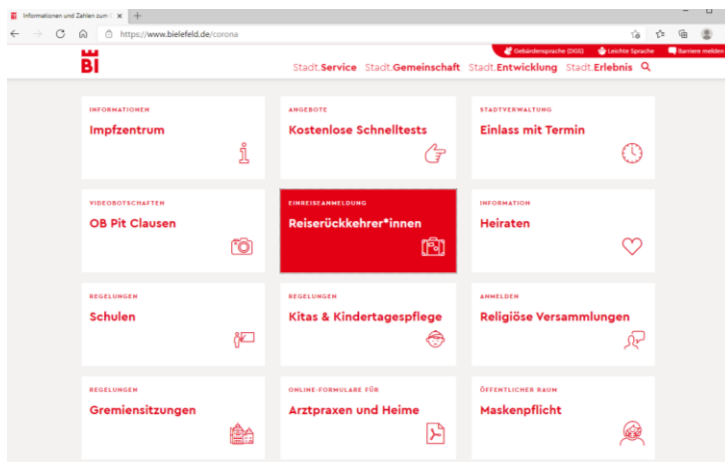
Informationen und Zahlen zum

https://www.bielefeld.de/corona

Gebärdensprache (DGS) Leichte Sprache Barriere melden

BI

Stadt.Service Stadt.Gemeinschaft Stadt.Entwicklung Stadt.Erlebnis

INFORMATIONEN
Impfzentrum

ANGEBOTE
Kostenlose Schnelltests

STADTVERWALTUNG
Einlass mit Termin

VIDEOBOTSCHAFTEN
OB Pit Clausen

EINREISEANMELDUNG
Reiserückkehrer*innen

INFORMATION
Heiraten

REGELUNGEN
Schulen

REGELUNGEN
Kitas & Kindertagespflege

ANMELDEN
Religiöse Versammlungen

REGELUNGEN
Gremiensitzungen

ONLINE-FORMULARE FÜR
Arztpraxen und Heime

ÖFFENTLICHER RAUM
Maskenpflicht